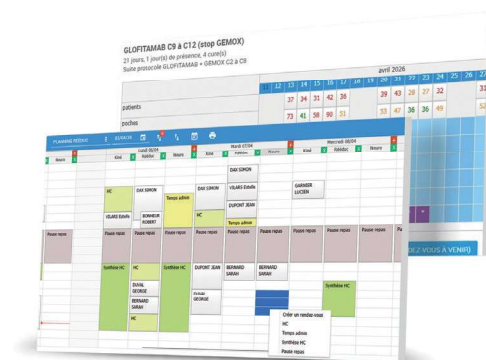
GLOFITAMAB C9 à C12 (stop GEMOX)
21 jours, 1 jour(s) de présence, 4 cure(s)
Suite protocole GLOFITAMAB + GEMOX C2 à C8

avril 2026

| | 11 | 12 | 13 | 14 | 15 | 16 | 17 | 18 | 19 | 20 | 21 | 22 | 23 | 24 | 25 | 26 |
|---|---|---|---|---|---|---|---|---|---|---|---|---|---|---|---|---|
| patients | | | 37 | 34 | 31 | 42 | 36 | | | 39 | 43 | 28 | 27 | 32 | | 31 |
| poches | | | 73 | 41 | 58 | 90 | 31 | | | 53 | 47 | 36 | 36 | 49 | | |

PLANNING MÉDICAL | ESPACES

Lundi 02/04 | Mardi 07/04 | Mercredi 08/04

Heure | Kiné | Pédiâtre | Heure | Kiné | Pédiâtre | Heure | Kiné | Pédiâtre

HC
VILARS Estelle
DAX SIMON
BONHEUR ROBERT
Temps admin
DAX SIMON
HC
VILARS Estelle
DUPONT JEAN
Temps admin
GARNIER LUCIEN

Pause repas | Pause repas | Pause repas | Pause repas | Pause repas | Pause repas | Pause repas | Pause repas | Pause repas

Synthèse HC
HC
DUVAL GEORGE
BERNARD SARAH
HC
Synthèse HC
DUPONT JEAN
DUVAL GEORGE
BERNARD SARAH
BERNARD SARAH
Synthèse HC

Créer un rendez-vous
HC
Temps admin
Synthèse HC
Pause repas

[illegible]EZ-VOUS À VENIR)